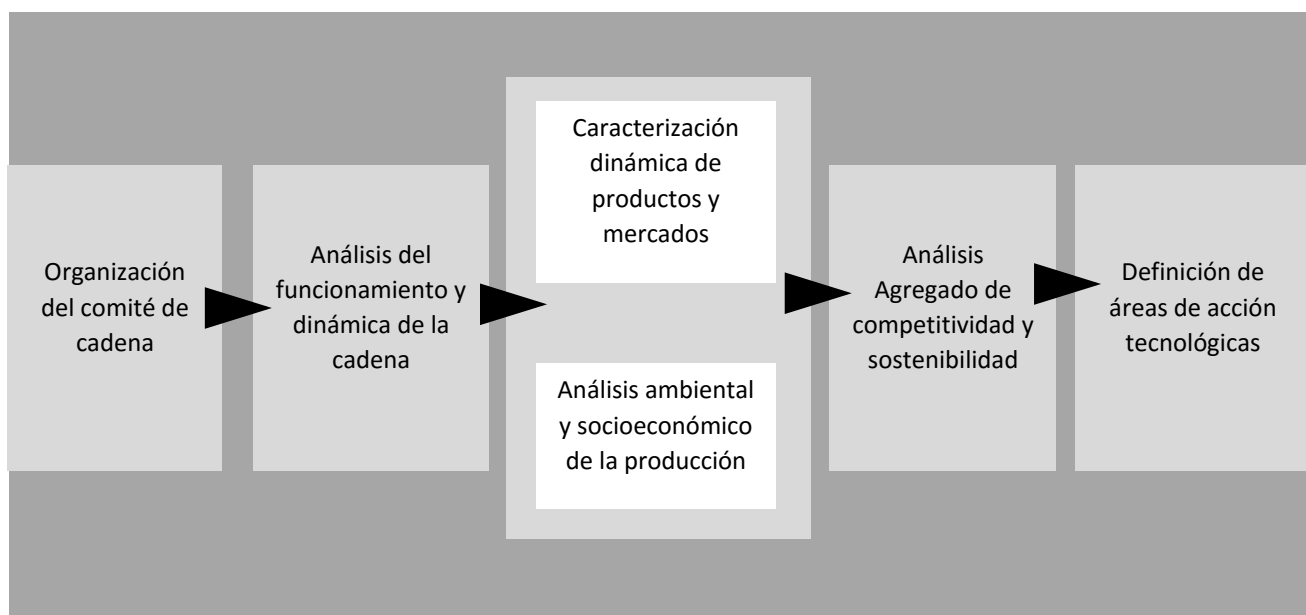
Organización del comité de cadena

Análisis del funcionamiento y dinámica de la cadena

Caracterización dinámica de productos y mercados

Análisis ambiental y socioeconómico de la producción

Análisis Agregado de competitividad y sostenibilidad

Definición de áreas de acción tecnológicas